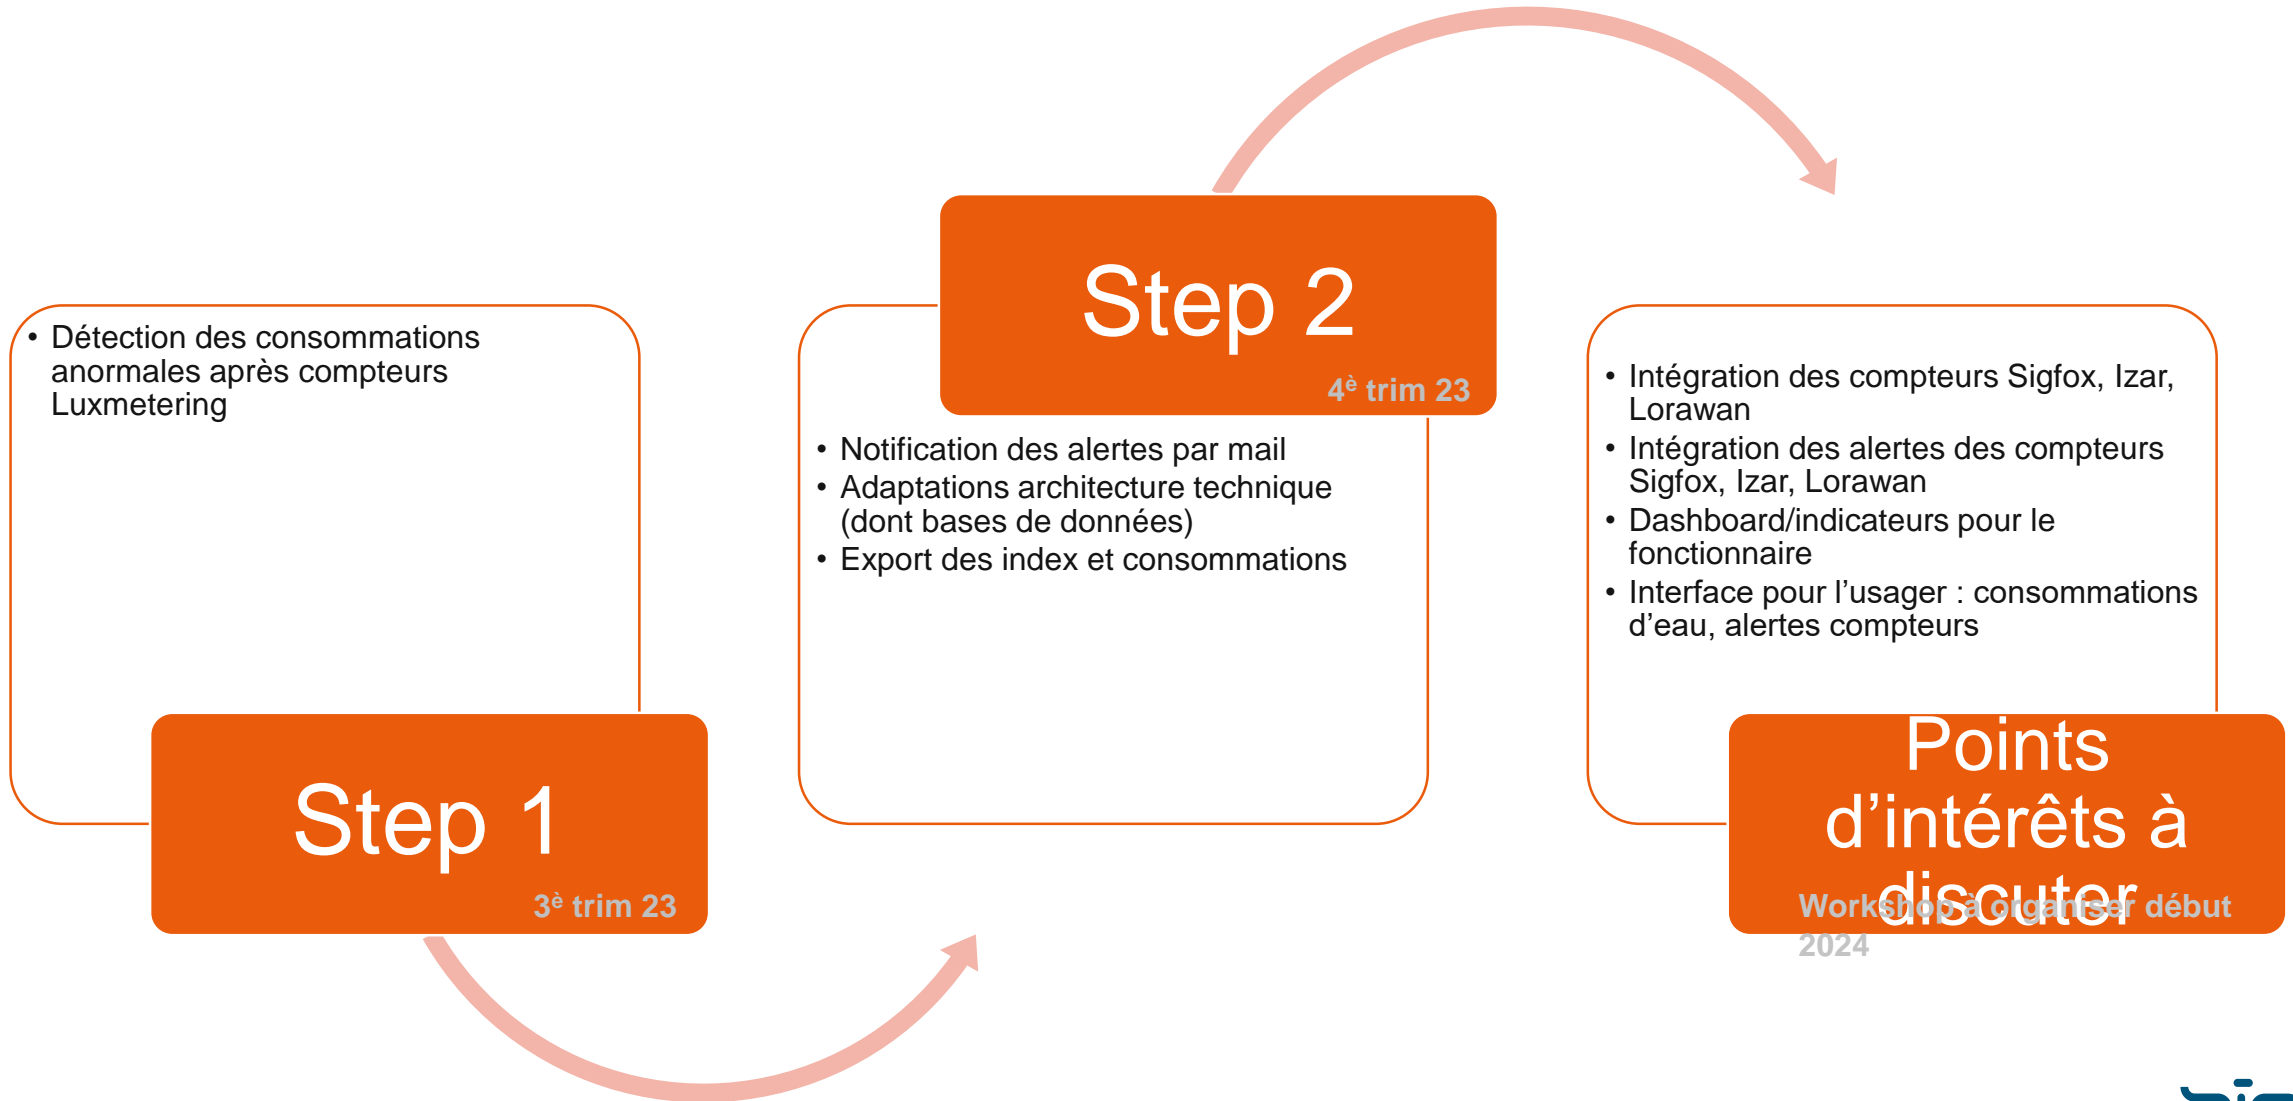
• Détection des consommations anormales après compteurs Luxmetering

Step 1

3è trim 23

Step 2

4è trim 23

• Notification des alertes par mail
• Adaptations architecture technique (dont bases de données)
• Export des index et consommations

• Intégration des compteurs Sigfox, Izar, Lorawan
• Intégration des alertes des compteurs Sigfox, Izar, Lorawan
• Dashboard/indicateurs pour le fonctionnaire
• Interface pour l'usager : consommations d'eau, alertes compteurs

Points d'intérêts à discuter

Workshop à organiser début 2024